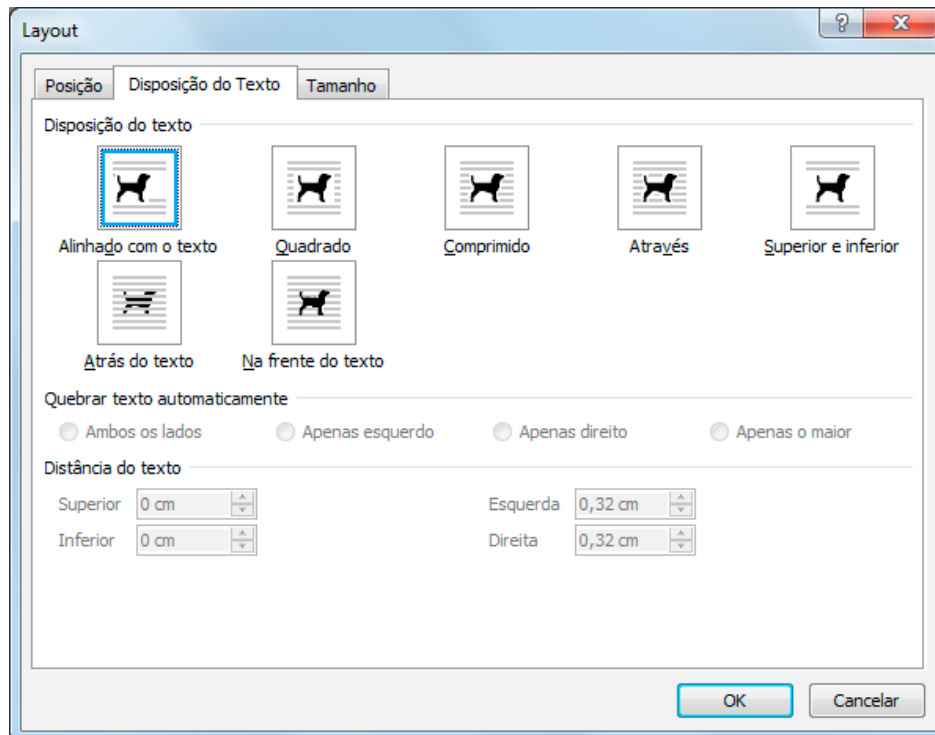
Layout

?

X

Posição

Disposição do Texto

Tamanho

Disposição do texto

Alinhado com o texto

Quadrado

Comprimido

Através

Superior e inferior

Atrás do texto

Na frente do texto

Quebrar texto automaticamente

Ambos os lados

Apenas esquerdo

Apenas direito

Apenas o maior

Distância do texto

Superior 0 cm

Inferior 0 cm

Esquerda 0,32 cm

Direita 0,32 cm

OK

Cancelar